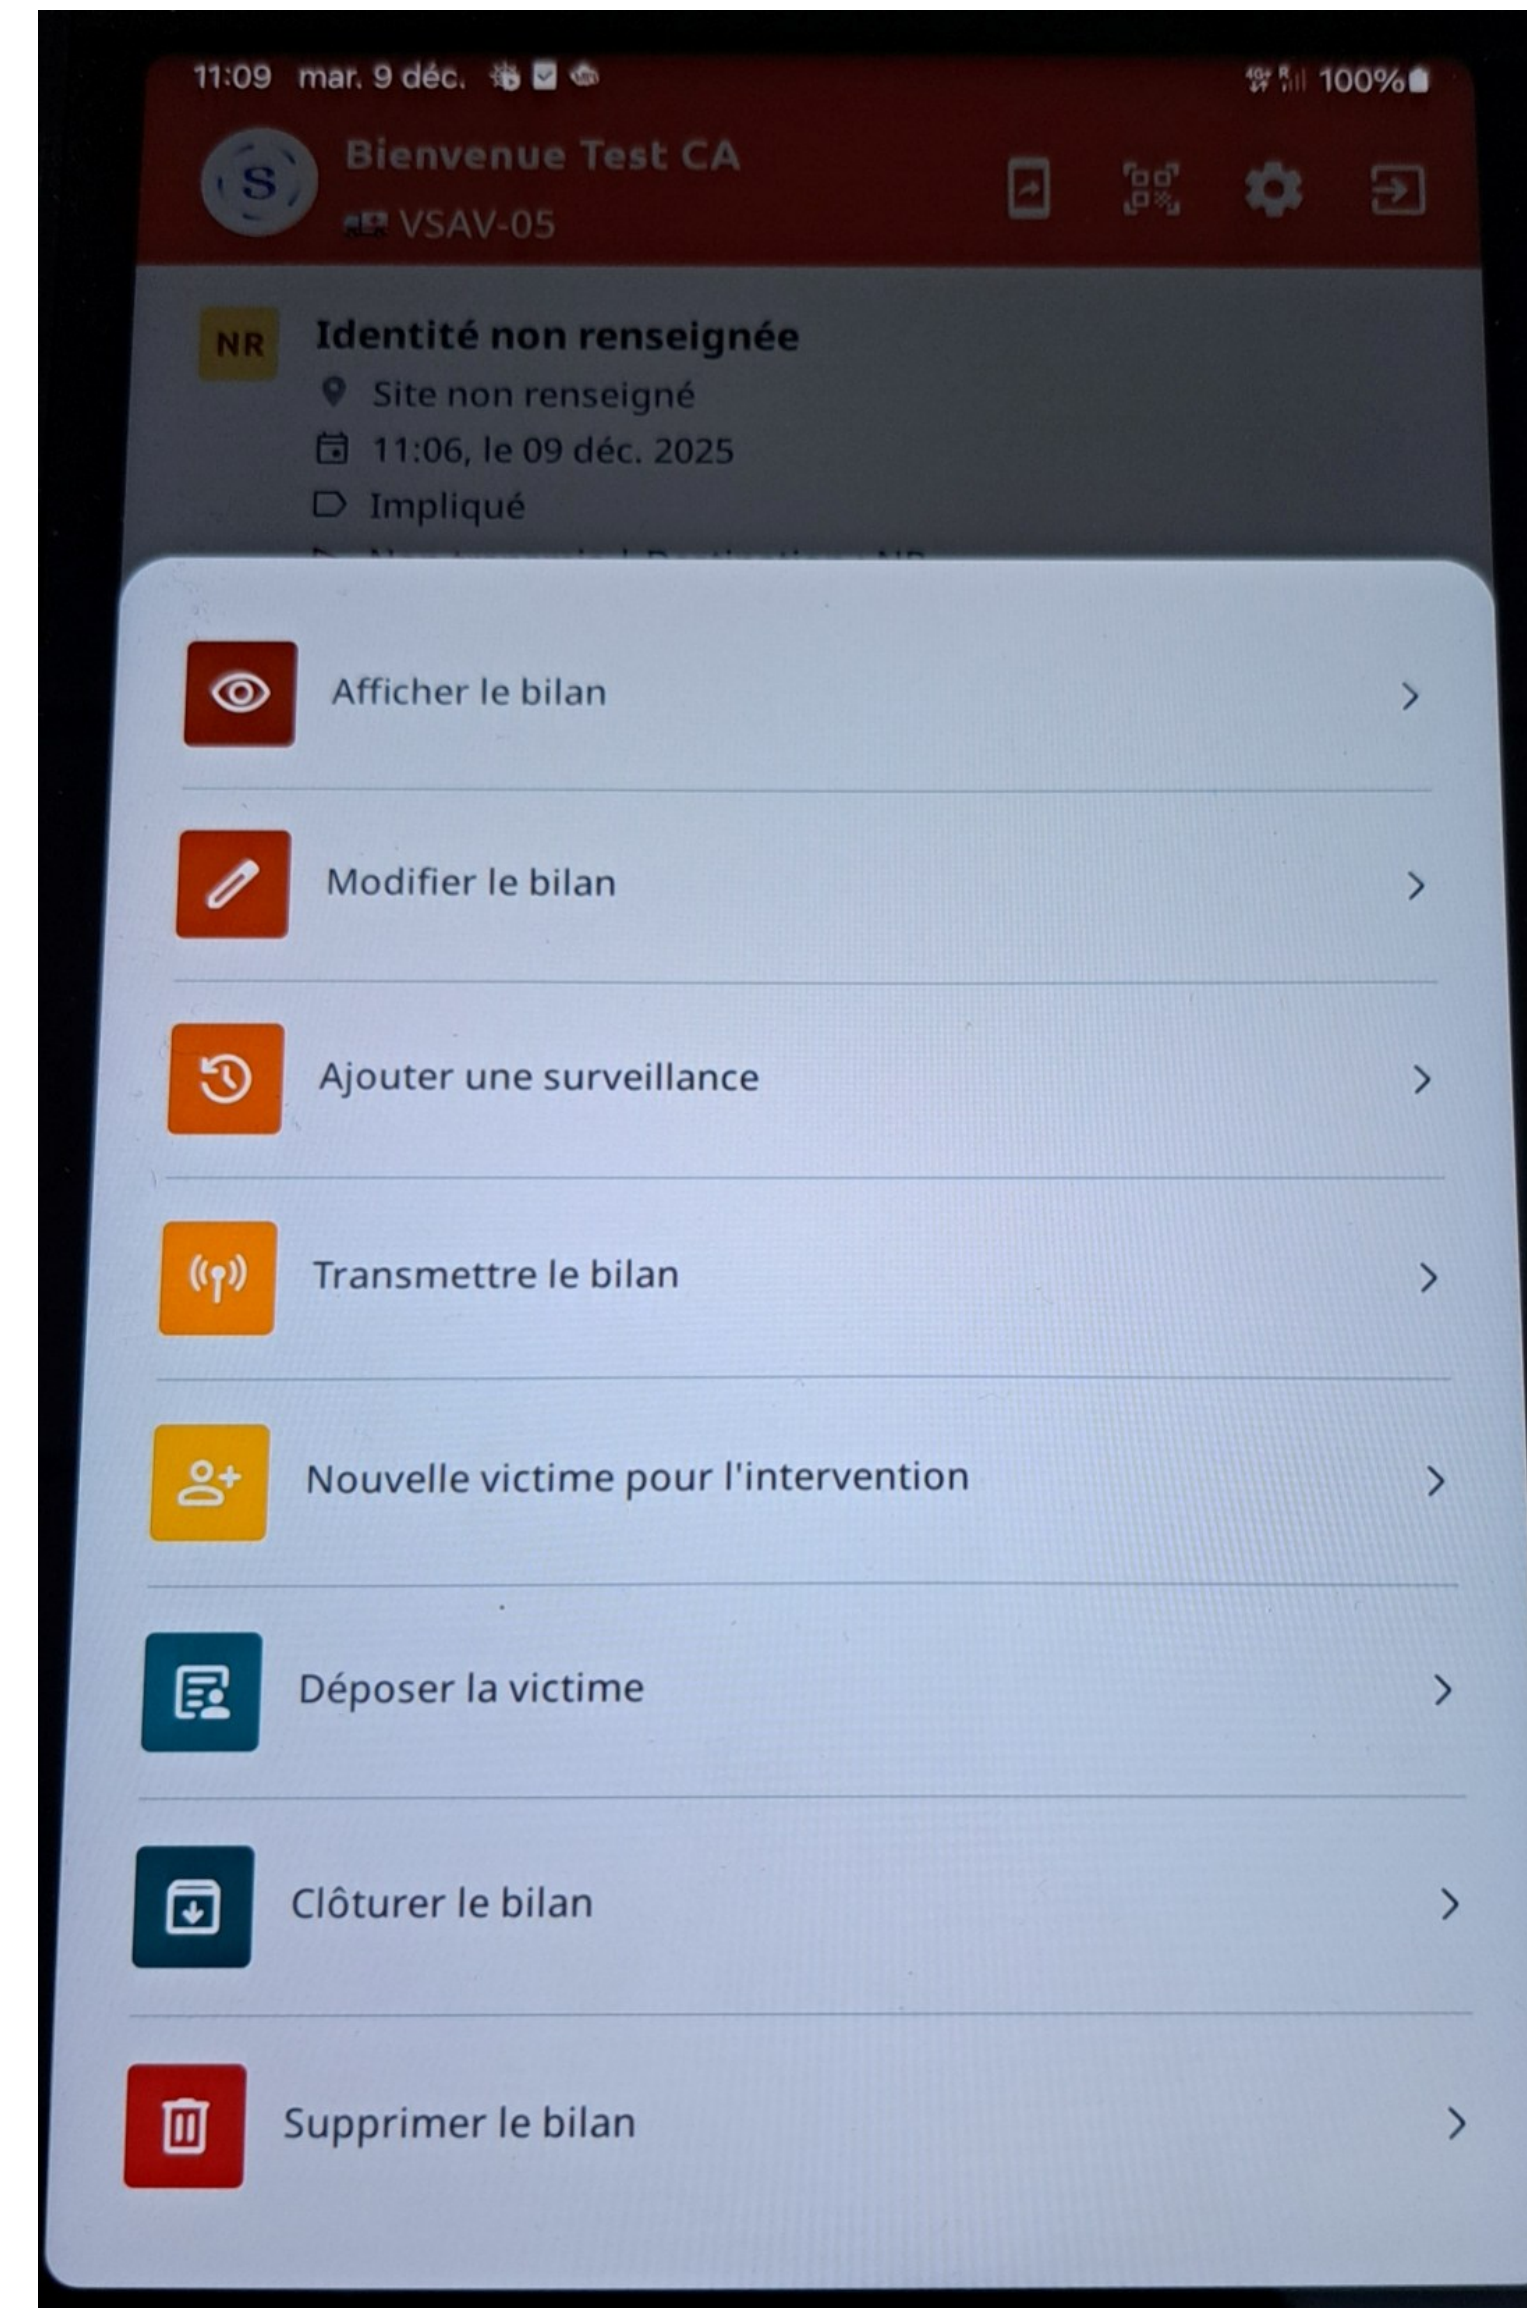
11:09 mar. 9 déc.

100%

S

Bienvenue Test CA

VSAV-05

NR

Identité non renseignée

Site non renseigné

11:06, le 09 déc. 2025

Impliqué

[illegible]

Afficher le bilan

Modifier le bilan

Ajouter une surveillance

Transmettre le bilan

Nouvelle victime pour l'intervention

Déposer la victime

Clôturer le bilan

Supprimer le bilan